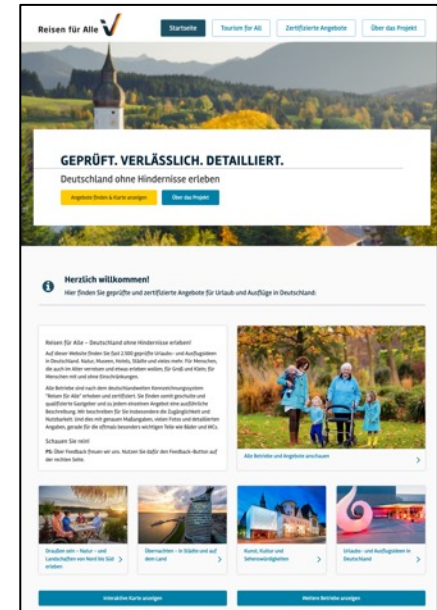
Reisen für Alle

Startseite | Tourism for All | Zertifizierte Angebote | Über das Projekt

GEPRÜFT. VERLÄSSLICH. DETAILLIERT.

Deutschland ohne Hindernisse erleben

Angebote finden & Karte anzeigen | Über das Projekt

Herzlich willkommen!

Hier finden Sie geprüfte und zertifizierte Angebote für Urlaub und Ausflüge in Deutschland.

Reisen für Alle – Deutschland ohne Hindernisse erleben!

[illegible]

Schauen Sie rein!

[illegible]

Alle Betriebe und Angebote anschauen

Draußen sein – Natur- und Landschaften von Nord bis Süd erleben

Übernachten – In Städten und auf dem Land

Kunst, Kultur und Sehenswürdigkeiten

Urlaubs- und Ausflugsideen in Deutschland

Interaktive Karte anzeigen | Weitere Betriebe anzeigen